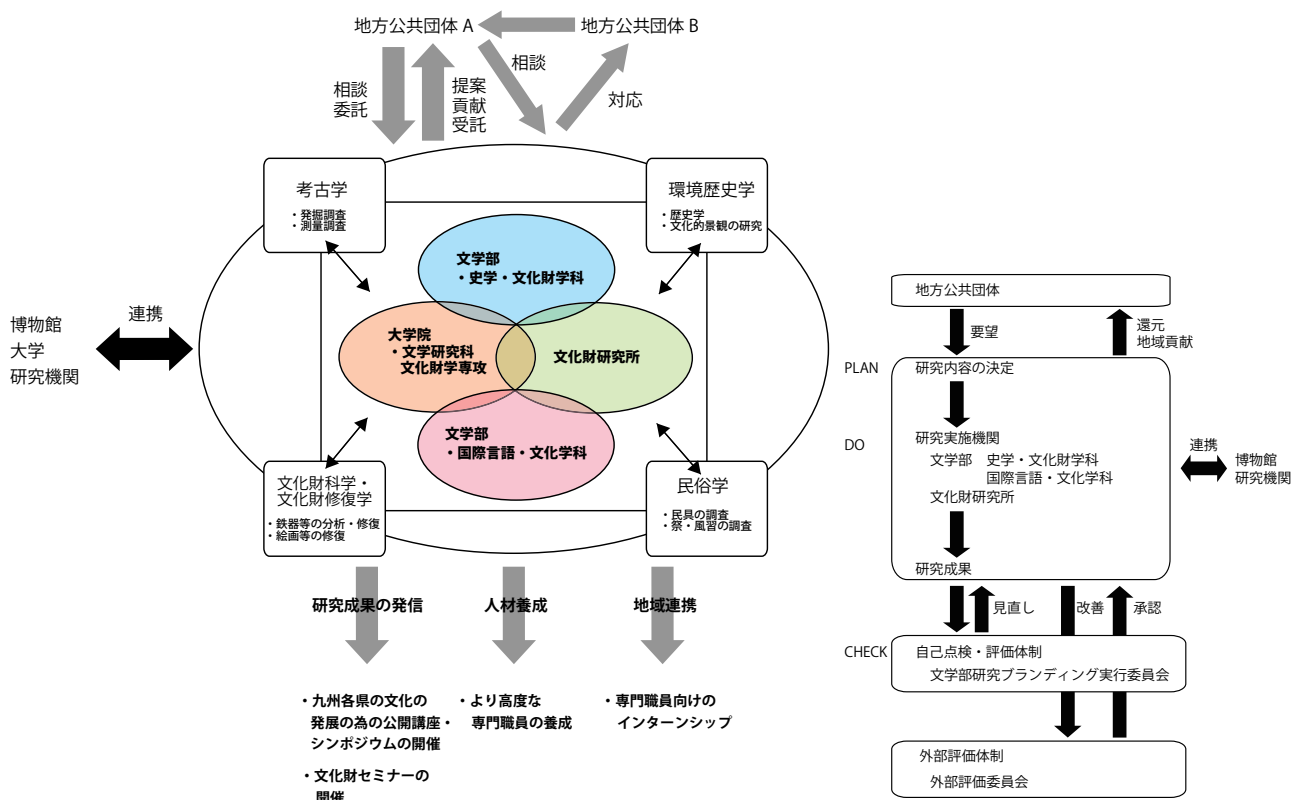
地方公共団体 A
地方公共団体 B
相談
委託
提案
貢献
受託
相談
対応

考古学
・発掘調査
・測量調査

環境歴史学
・歴史学
・文化的景観の研究

文学部
・史学・文化財学科

大学院
・文学研究科
文化財学専攻

文化財研究所

文学部
・国際言語・文化学科

博物館
大学
研究機関
連携

文化財科学・
文化財修復学
・鉄器等の分析・修復
・絵画等の修復

民俗学
・民具の調査
・祭・風習の調査

研究成果の発信
人材養成
地域連携

・九州各県の文化の発展の為の公開講座・シンポジウムの開催
・文化財セミナーの開催
・より高度な専門職員の養成
・専門職員向けのインターンシップ

地方公共団体
要望
還元
地域貢献
PLAN
研究内容の決定
DO
研究実施機関
文学部 史学・文化財学科
国際言語・文化学科
文化財研究所
研究成果
連携
博物館
研究機関
見直し
改善
承認
CHECK
自己点検・評価体制
文学部研究ブランディング実行委員会
外部評価体制
外部評価委員会